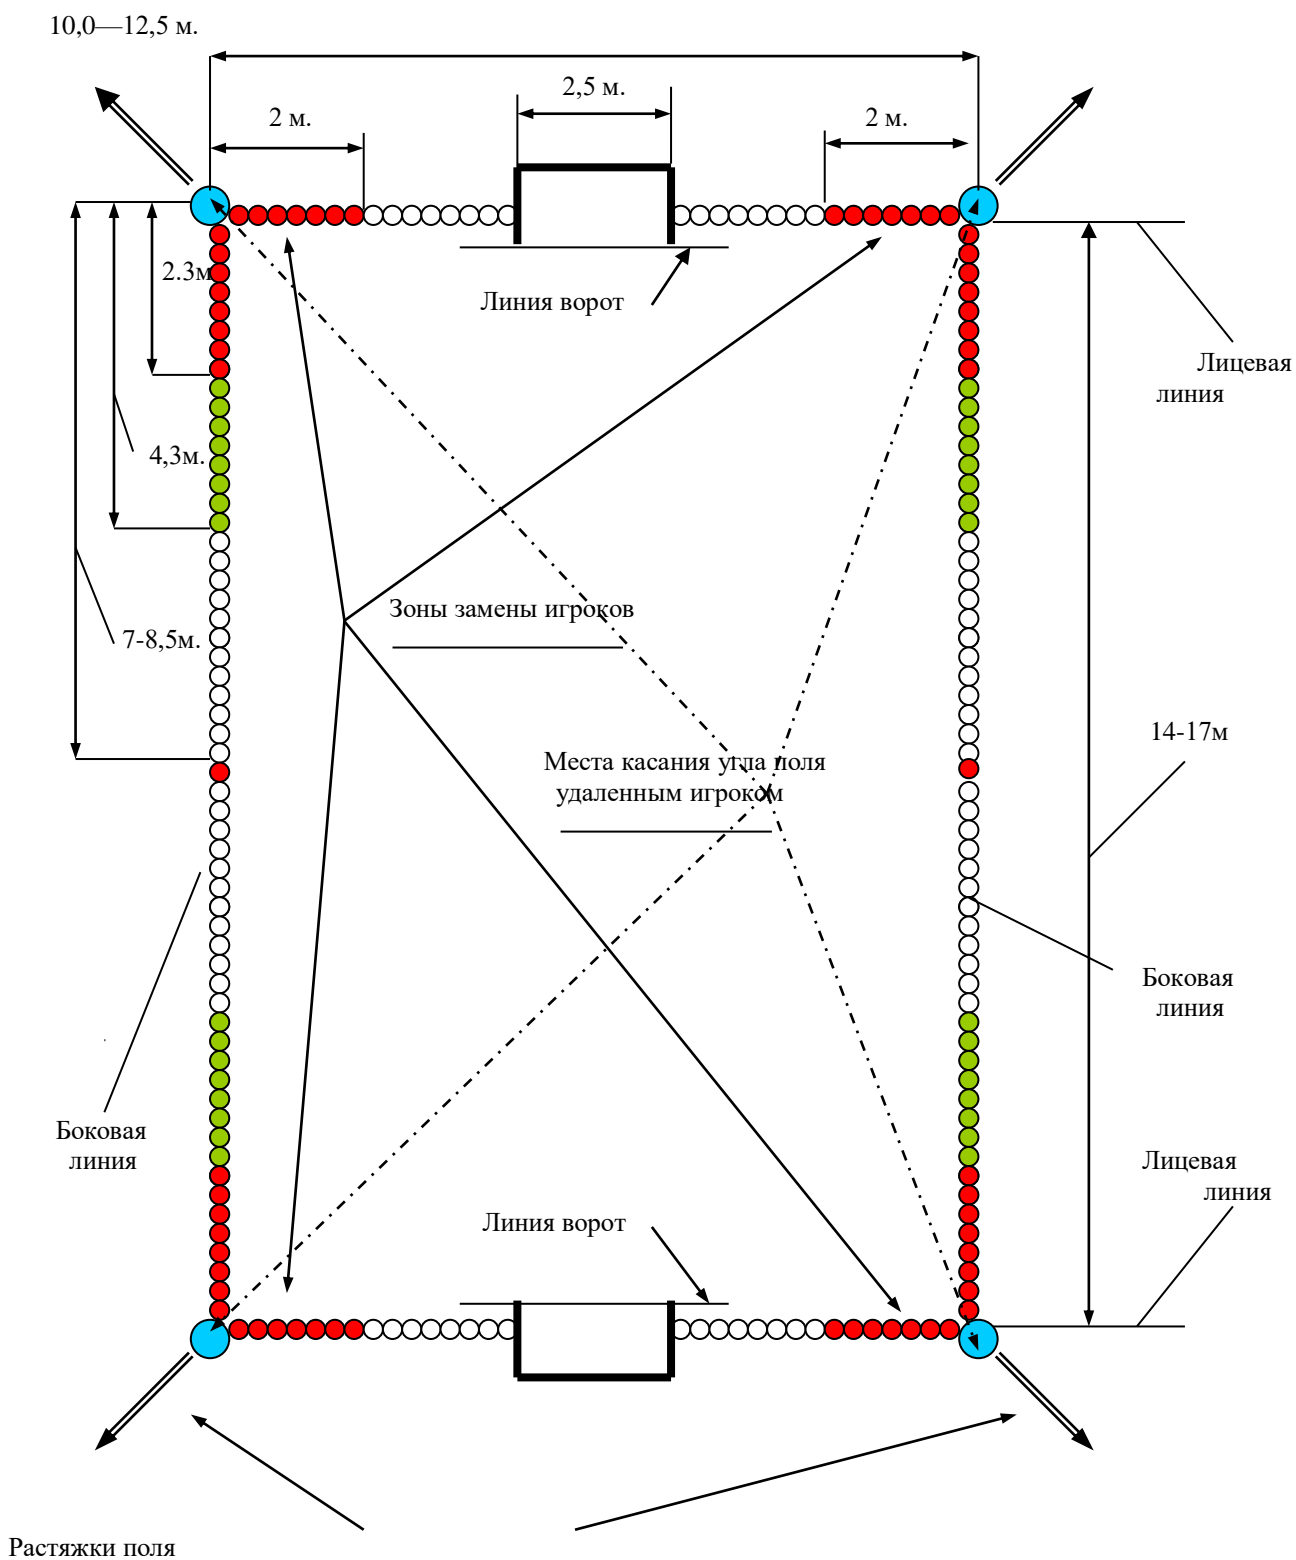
10,0—12,5 м.

2,5 м.

2 м.

2 м.

Линия ворот

2.3м

Лицевая линия

4,3м.

7-8,5м.

Зоны замены игроков

14-17м

Места касания угла поля удаленным игроком

Боковая линия

Боковая линия

Лицевая линия

Линия ворот

Растяжки поля